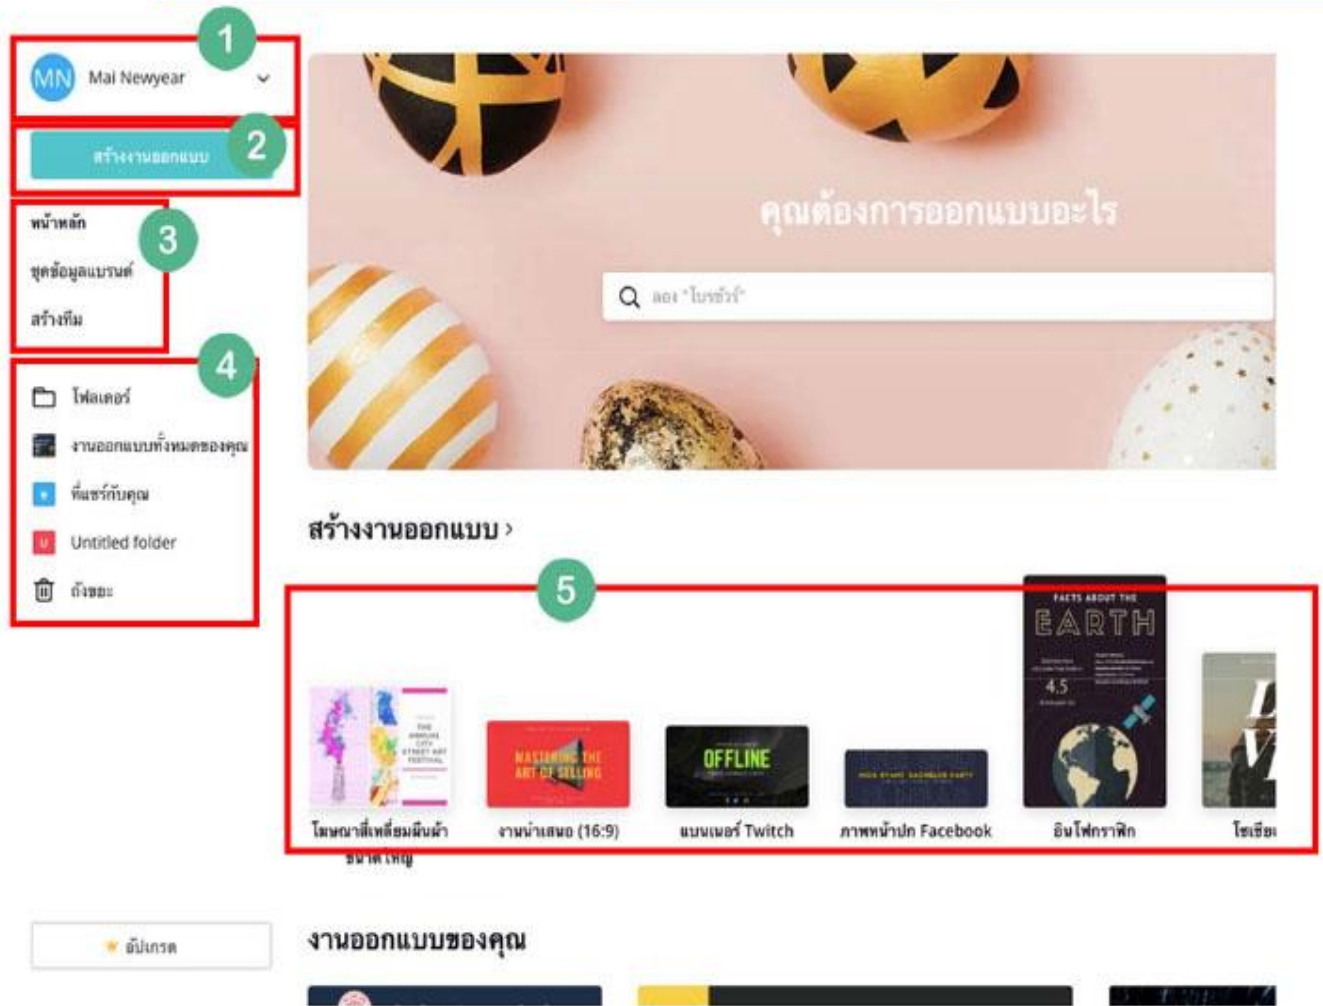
1

MN Mai Newyear

2

สร้างงานออกแบบ

3

หน้าหลัก

ชุดข้อมูลแบรนด์

สร้างทีม

4

โฟลเดอร์

งานออกแบบทั้งหมดของคุณ

ที่แชร์กับคุณ

Untitled folder

ถังขยะ

คุณต้องการออกแบบอะไร

ลอง "โบรชัวร์"

สร้างงานออกแบบ >

5

THE ANNUAL CITY STREET ART FESTIVAL

MASTERING THE ART OF SELLING

OFFLINE

FACTS ABOUT THE EARTH

4.5

โฆษณาสี่เหลี่ยมผืนผ้าขนาดใหญ่

งานนำเสนอ (16:9)

แบนเนอร์ Twitch

ภาพหน้าปก Facebook

อินโฟกราฟิก

โซเชีย

อัปเกรด

งานออกแบบของคุณ